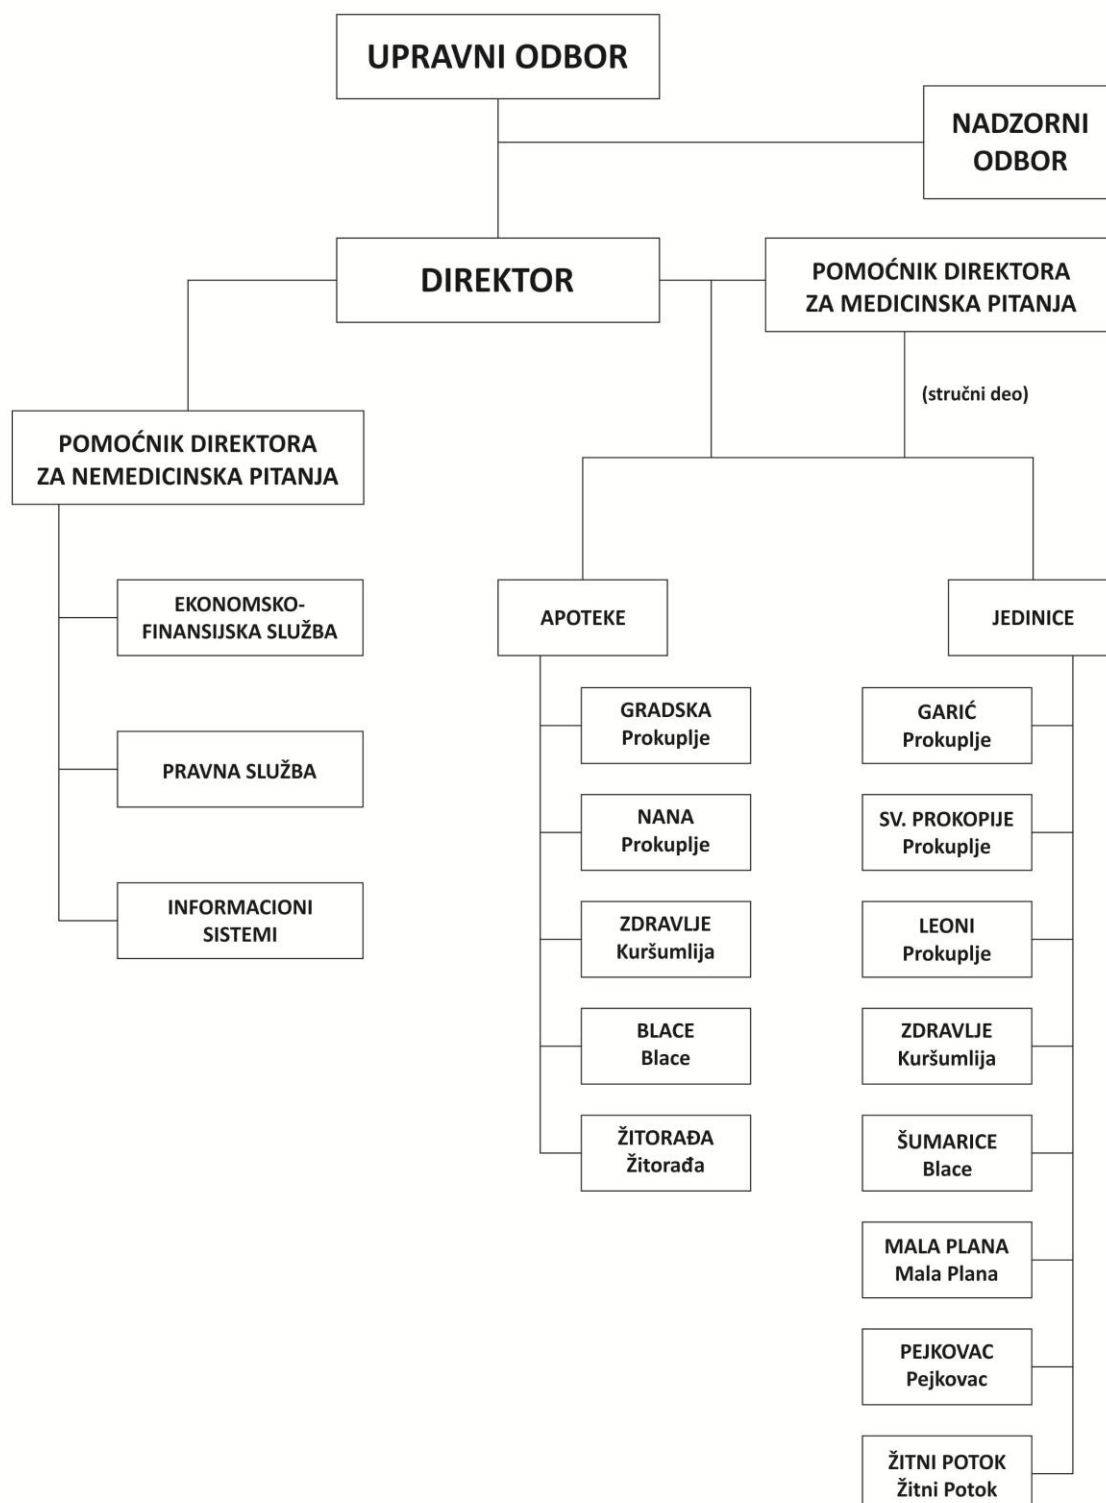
UPRAVNI ODBOR

NADZORNI ODBOR

DIREKTOR

POMOĆNIK DIREKTORA ZA MEDICINSKA PITANJA

(stručni deo)

POMOĆNIK DIREKTORA ZA NEMEDICINSKA PITANJA

EKONOMSKO-FINANSIJSKA SLUŽBA

PRAVNA SLUŽBA

INFORMACIONI SISTEMI

APOTEKE

GRADSKA Prokuplje

NANA Prokuplje

ZDRAVLJE Kuršumlija

BLACE Blace

ŽITORAĐA Žitorađa

JEDINICE

GARIĆ Prokuplje

SV. PROKOPIJE Prokuplje

LEONI Prokuplje

ZDRAVLJE Kuršumlija

ŠUMARICE Blace

MALA PLANA Mala Plana

PEJKOVAC Pejkovac

ŽITNI POTOK Žitni Potok